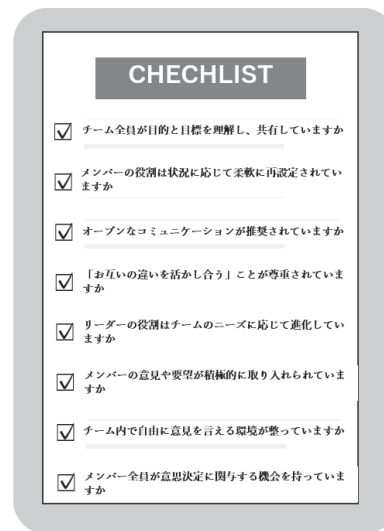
CHECHLIST

☑ チーム全員が目的と目標を理解し、共有していますか

☑ メンバーの役割は状況に応じて柔軟に再設定されていますか

☑ オープンなコミュニケーションが推奨されていますか

☑ 「お互いの違いを活かし合う」ことが尊重されていますか

☑ リーダーの役割はチームのニーズに応じて進化していますか

☑ メンバーの意見や要望が積極的に取り入れられていますか

☑ チーム内で自由に意見を言える環境が整っていますか

☑ メンバー全員が意思決定に関与する機会を持っていますか